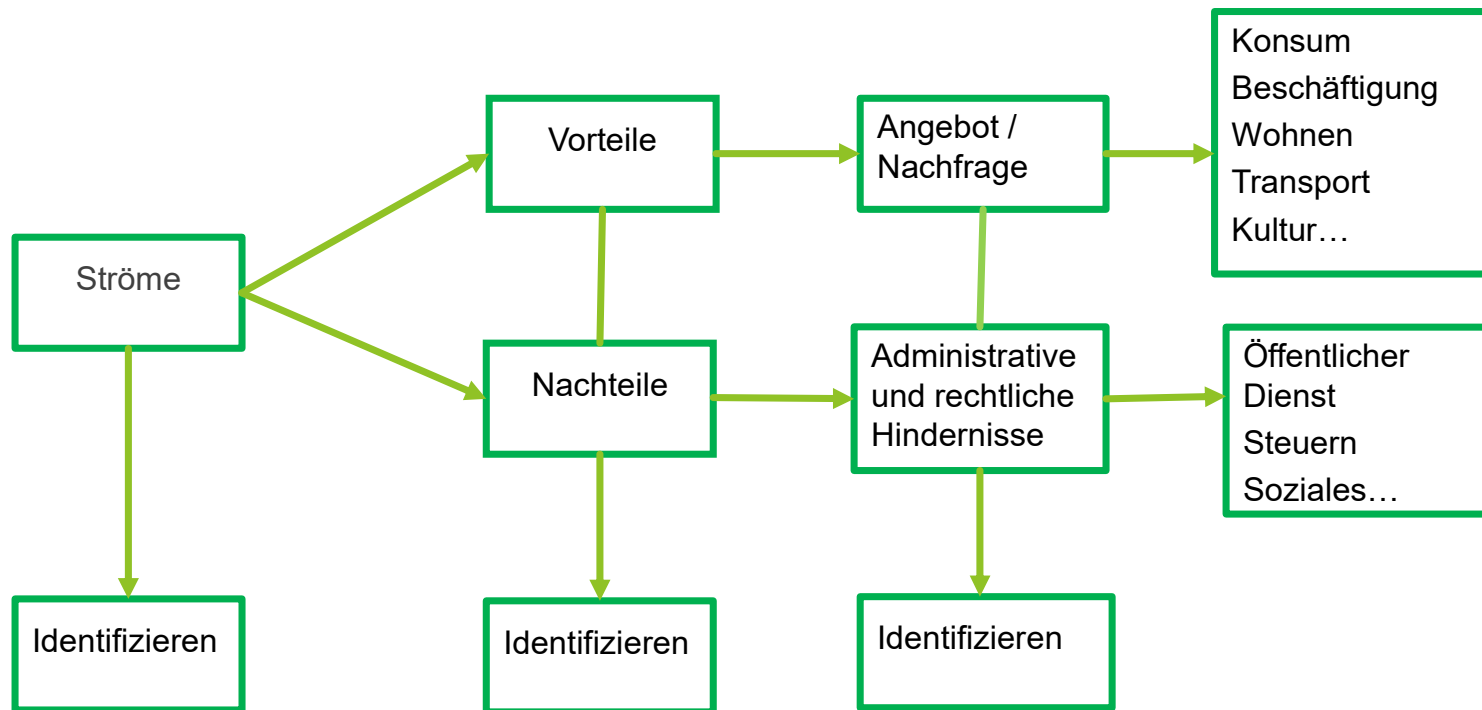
Ströme

Vorteile

Nachteile

Angebot / Nachfrage

Konsum
Beschäftigung
Wohnen
Transport
Kultur…

Administrative und rechtliche Hindernisse

Öffentlicher Dienst
Steuern
Soziales…

Identifizieren

Identifizieren

Identifizieren